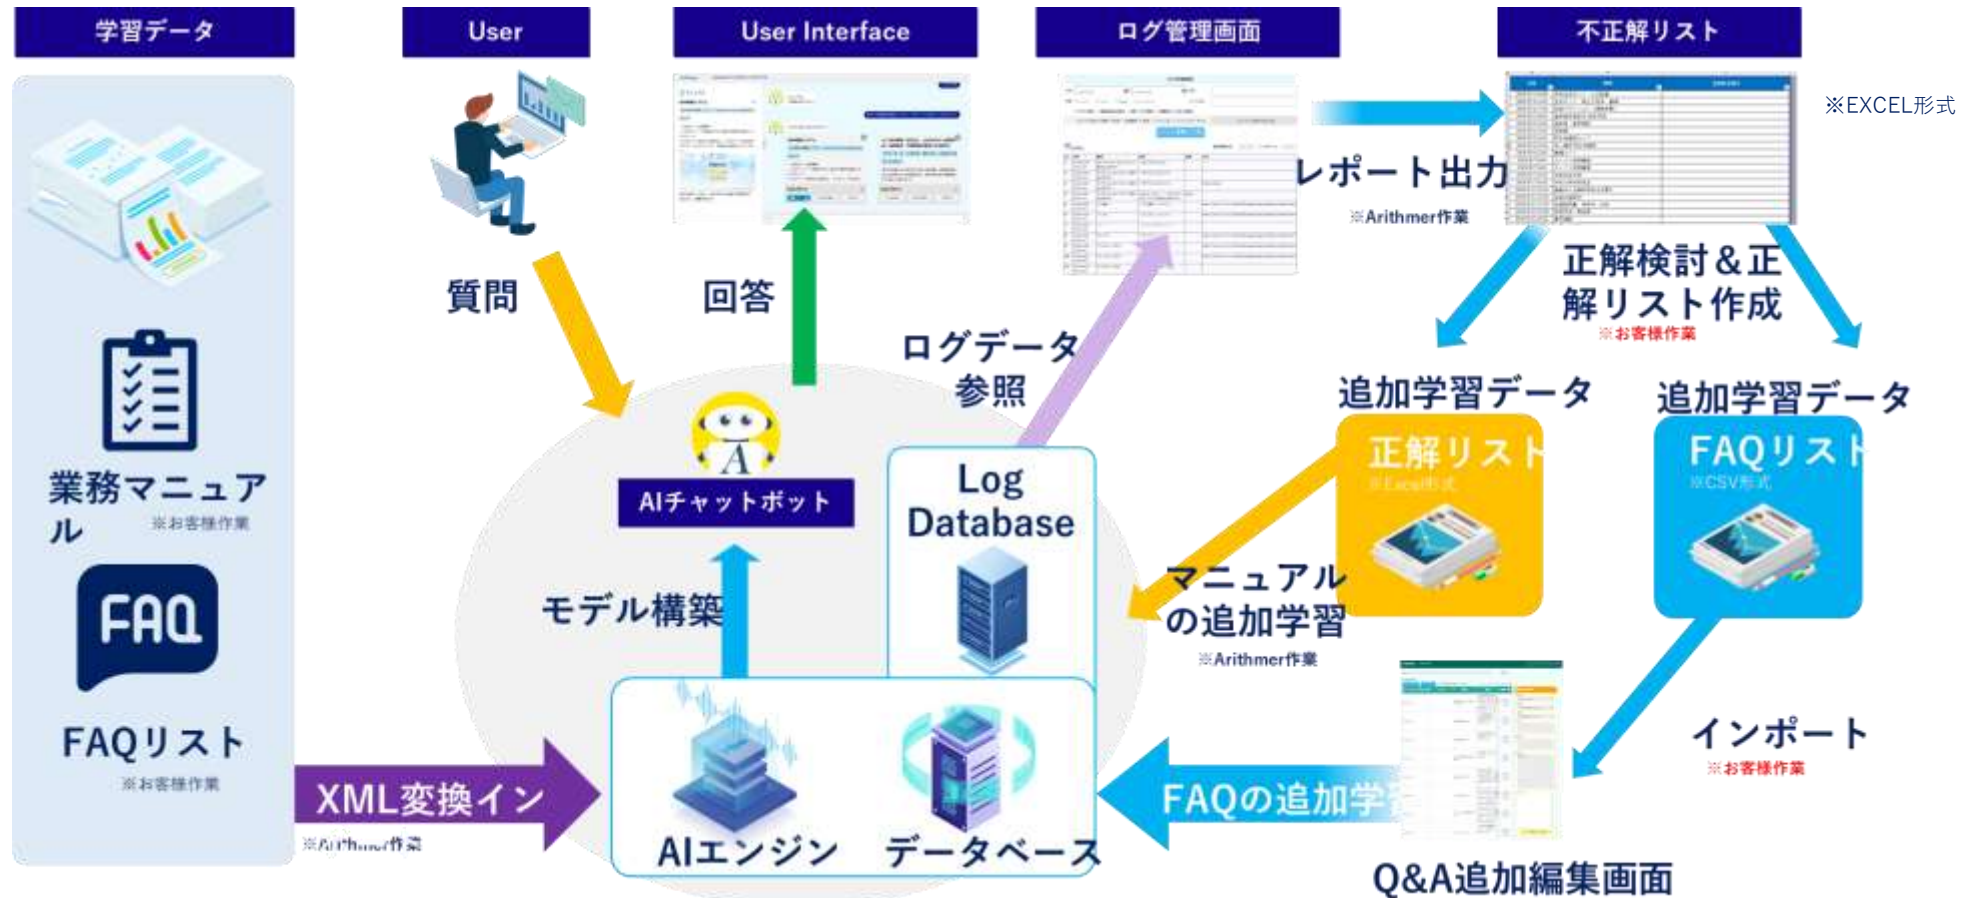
学習データ

User

User Interface

ログ管理画面

不正解リスト

※EXCEL形式

レポート出力

※Arithmer作業

正解検討＆正解リスト作成

※お客様作業

質問

回答

ログデータ参照

追加学習データ

追加学習データ

正解リスト

※Excel形式

FAQリスト

※CSV形式

業務マニュアル

※お客様作業

FAQ

FAQリスト

※お客様作業

AIチャットボット

A

Log Database

モデル構築

マニュアルの追加学習

※Arithmer作業

インポート

※お客様作業

XML変換イン

※Arithmer作業

AIエンジン

データベース

FAQの追加学習

Q&A追加編集画面